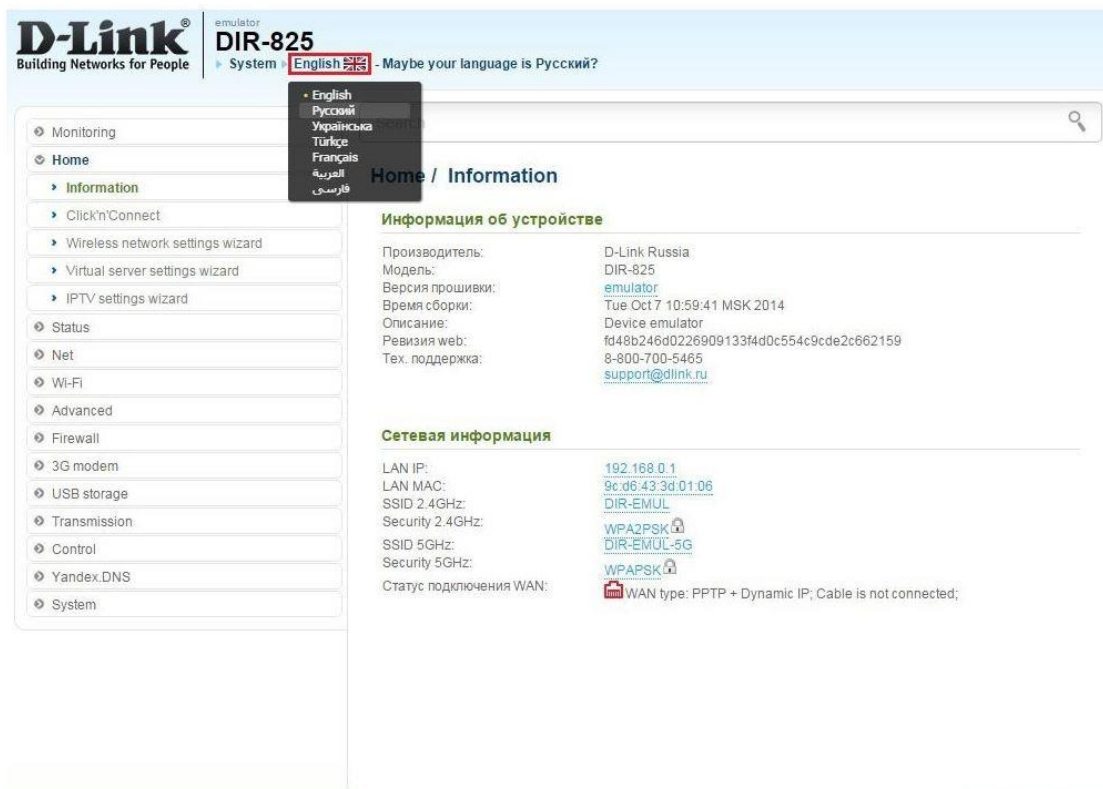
D-Link®
Building Networks for People

emulator
DIR-825
System English - Maybe your language is Русский?

• English
Русский
Українська
Türkçe
Français
العربية
فارسی

Search

Monitoring
Home
Information
Click'n'Connect
Wireless network settings wizard
Virtual server settings wizard
IPTV settings wizard
Status
Net
Wi-Fi
Advanced
Firewall
3G modem
USB storage
Transmission
Control
Yandex.DNS
System

Home / Information

Информация об устройстве

| | |
|---|---|
| Производитель: | D-Link Russia |
| Модель: | DIR-825 |
| Версия прошивки: | emulator |
| Время сборки: | Tue Oct 7 10:59:41 MSK 2014 |
| Описание: | Device emulator |
| Ревизия web: | fd48b246d0226909133f4d0c554c9cde2c662159 |
| Тех. поддержка: | 8-800-700-5465 support@dlink.ru |

Сетевая информация

| | |
|---|---|
| LAN IP: | 192.168.0.1 |
| LAN MAC: | 9c:d6:43:3d:01:06 |
| SSID 2.4GHz: | DIR-EMUL |
| Security 2.4GHz: | WPA2PSK |
| SSID 5GHz: | DIR-EMUL-5G |
| Security 5GHz: | WPAPSK |
| Статус подключения WAN: | WAN type: PPTP + Dynamic IP; Cable is not connected; |